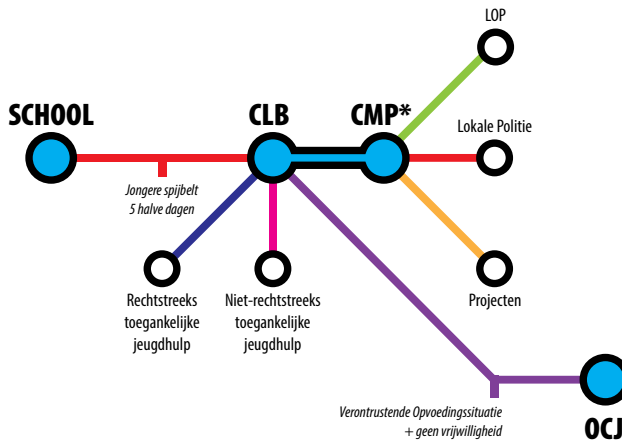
LOP

SCHOOL

CLB

CMP*

Lokale Politie

Jongere spijbelt
5 halve dagen

Rechtstreeks toegankelijke jeugdhulp

Niet-rechtstreeks toegankelijke jeugdhulp

Projecten

Verontrustende Opvoedingssituatie
+ geen vrijwilligheid

OCJ